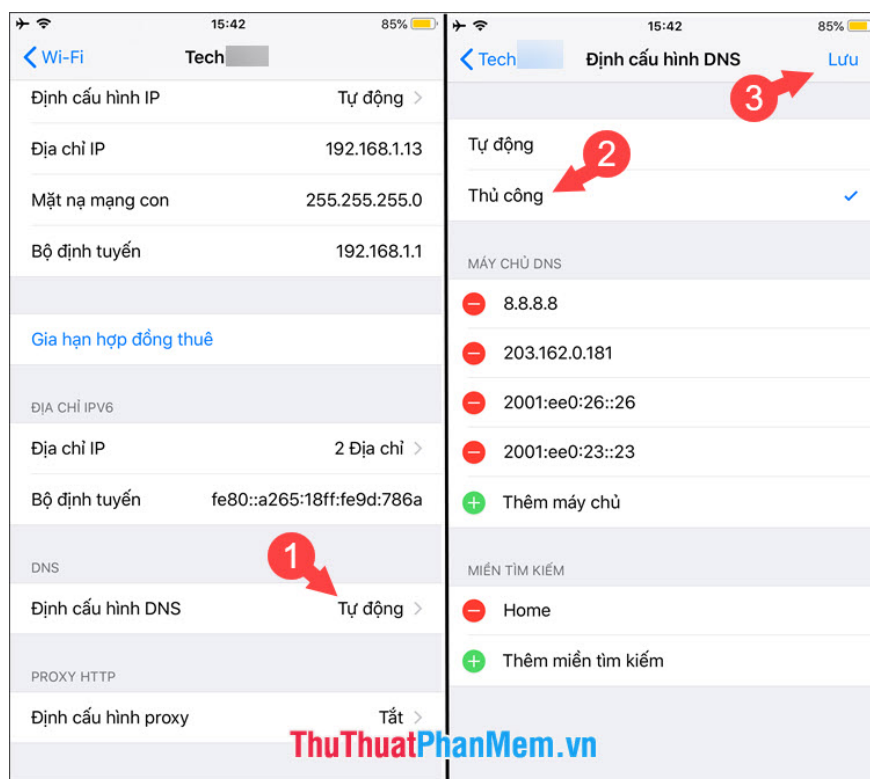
15:42
85%
< Wi-Fi
Tech
Định cấu hình IP
Tự động >
Địa chỉ IP
192.168.1.13
Mặt nạ mạng con
255.255.255.0
Bộ định tuyến
192.168.1.1

Gia hạn hợp đồng thuê

ĐỊA CHỈ IPV6
Địa chỉ IP
2 Địa chỉ >
Bộ định tuyến
fe80::a265:18ff:fe9d:786a

DNS
1
Định cấu hình DNS
Tự động >

PROXY HTTP
Định cấu hình proxy
Tắt >

15:42
85%
< Tech
Định cấu hình DNS
Lưu
3
Tự động
2
Thủ công

MÁY CHỦ DNS
8.8.8.8
203.162.0.181
2001:ee0:26::26
2001:ee0:23::23
Thêm máy chủ

MIỀN TÌM KIẾM
Home
Thêm miền tìm kiếm

ThuThuatPhanMem.vn